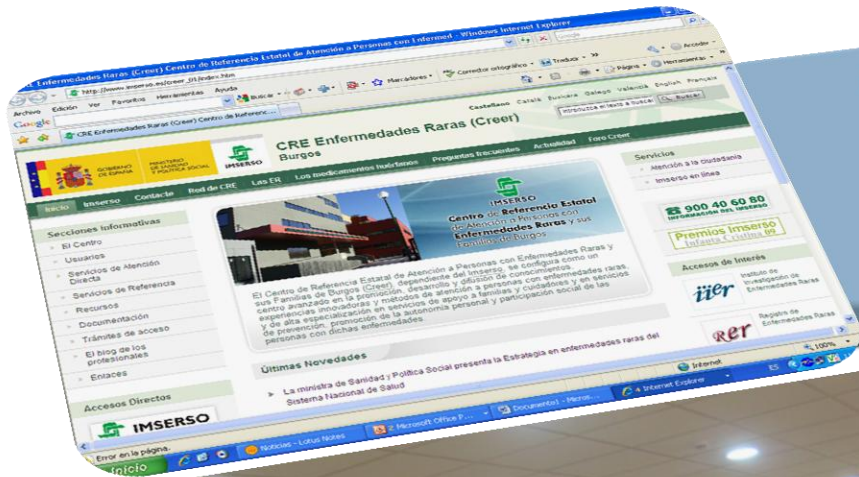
Enfermedades Raras (Creer) Centro de Referencia Estatal de Atención a Personas con Enfermed... - Windows Internet Explorer

http://www.imserso.es/creer_01/index.htm

Google

Archivo Edición Ver Favoritos Herramientas Ayuda

Google Buscar Marcadores Corrector ortográfico Traducir

CRE Enfermedades Raras (Creer) Centro de Referenc...

Página Herramientas

Castellano Català Euskara Galego Valencià English Français

Introduzca el texto a buscar Buscar

GOBIERNO DE ESPAÑA MINISTERIO DE SANIDAD Y POLÍTICA SOCIAL IMSERSO

CRE Enfermedades Raras (Creer) Burgos

Inicio Imserso Contacte Red de CRE Las ER Los medicamentos huérfanos Preguntas frecuentes Actualidad Foro Creer

Secciones Informativas
El Centro
Usuarios
Servicios de Atención Directa
Servicios de Referencia
Recursos
Documentación
Trámites de acceso
El blog de los profesionales
Enlaces

Accesos Directos
IMSERSO

IMSERSO
Centro de Referencia Estatal de Atención a Personas con Enfermedades Raras y sus Familias de Burgos

El Centro de Referencia Estatal de Atención a Personas con Enfermedades Raras y sus Familias de Burgos (Creer), dependiente del Imserso, se configura como un centro avanzado en la promoción, desarrollo y difusión de conocimientos, experiencias innovadoras y métodos de atención a personas con enfermedades raras, y de alta especialización en servicios de apoyo a familias y cuidadores y en servicios de prevención, promoción de la autonomía personal y participación social de las personas con dichas enfermedades

Últimas Novedades
La ministra de Sanidad y Política Social presenta la Estrategia en enfermedades raras del Sistema Nacional de Salud

Servicios
Atención a la ciudadanía
Imserso en línea

900 40 60 80
INFORMACIÓN DEL IMSERSO

Premios Imserso Infanta Cristina 09

Accesos de Interés
iier Instituto de Investigación de Enfermedades Raras
RER Registro de Enfermedades Raras

Internet 100%

Error en la página.

Inicio Noticias - Lotus Notes 2 Microsoft Office P... Documento1 - Micros... 4 Internet Explorer ES